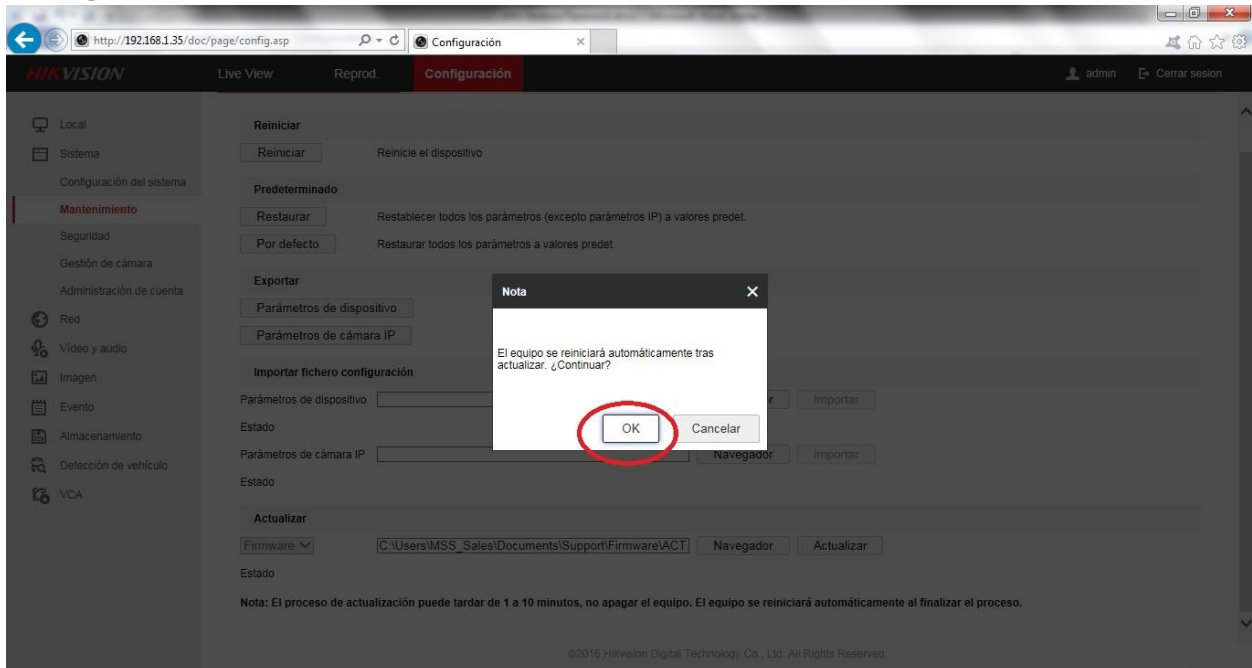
http://192.168.1.35/doc/page/config.asp

Configuración

HIKVISION

Live View
Reprod.
Configuración

admin
Cerrar sesion

Local
Sistema
Configuración del sistema
Mantenimiento
Seguridad
Gestión de cámara
Administración de cuenta
Red
Video y audio
Imagen
Evento
Almacenamiento
Detección de vehículo
VCA

Reiniciar
Reiniciar
Reinicie el dispositivo

Predeterminado
Restaurar
Restablecer todos los parámetros (excepto parámetros IP) a valores predet.
Por defecto
Restaurar todos los parámetros a valores predet.

Exportar
Parámetros de dispositivo
Parámetros de cámara IP

Importar fichero configuración
Parámetros de dispositivo
r
Importar
Estado
Parámetros de cámara IP
Navegador
Importar
Estado

Nota
El equipo se reiniciará automáticamente tras actualizar. ¿Continuar?
OK
Cancelar

Actualizar
Firmware
C:\Users\MSS_Sales\Documents\Support\Firmware\ACT
Navegador
Actualizar
Estado

Nota: El proceso de actualización puede tardar de 1 a 10 minutos, no apagar el equipo. El equipo se reiniciará automáticamente al finalizar el proceso.

©2016 Hikvision Digital Technology Co., Ltd. All Rights Reserved.